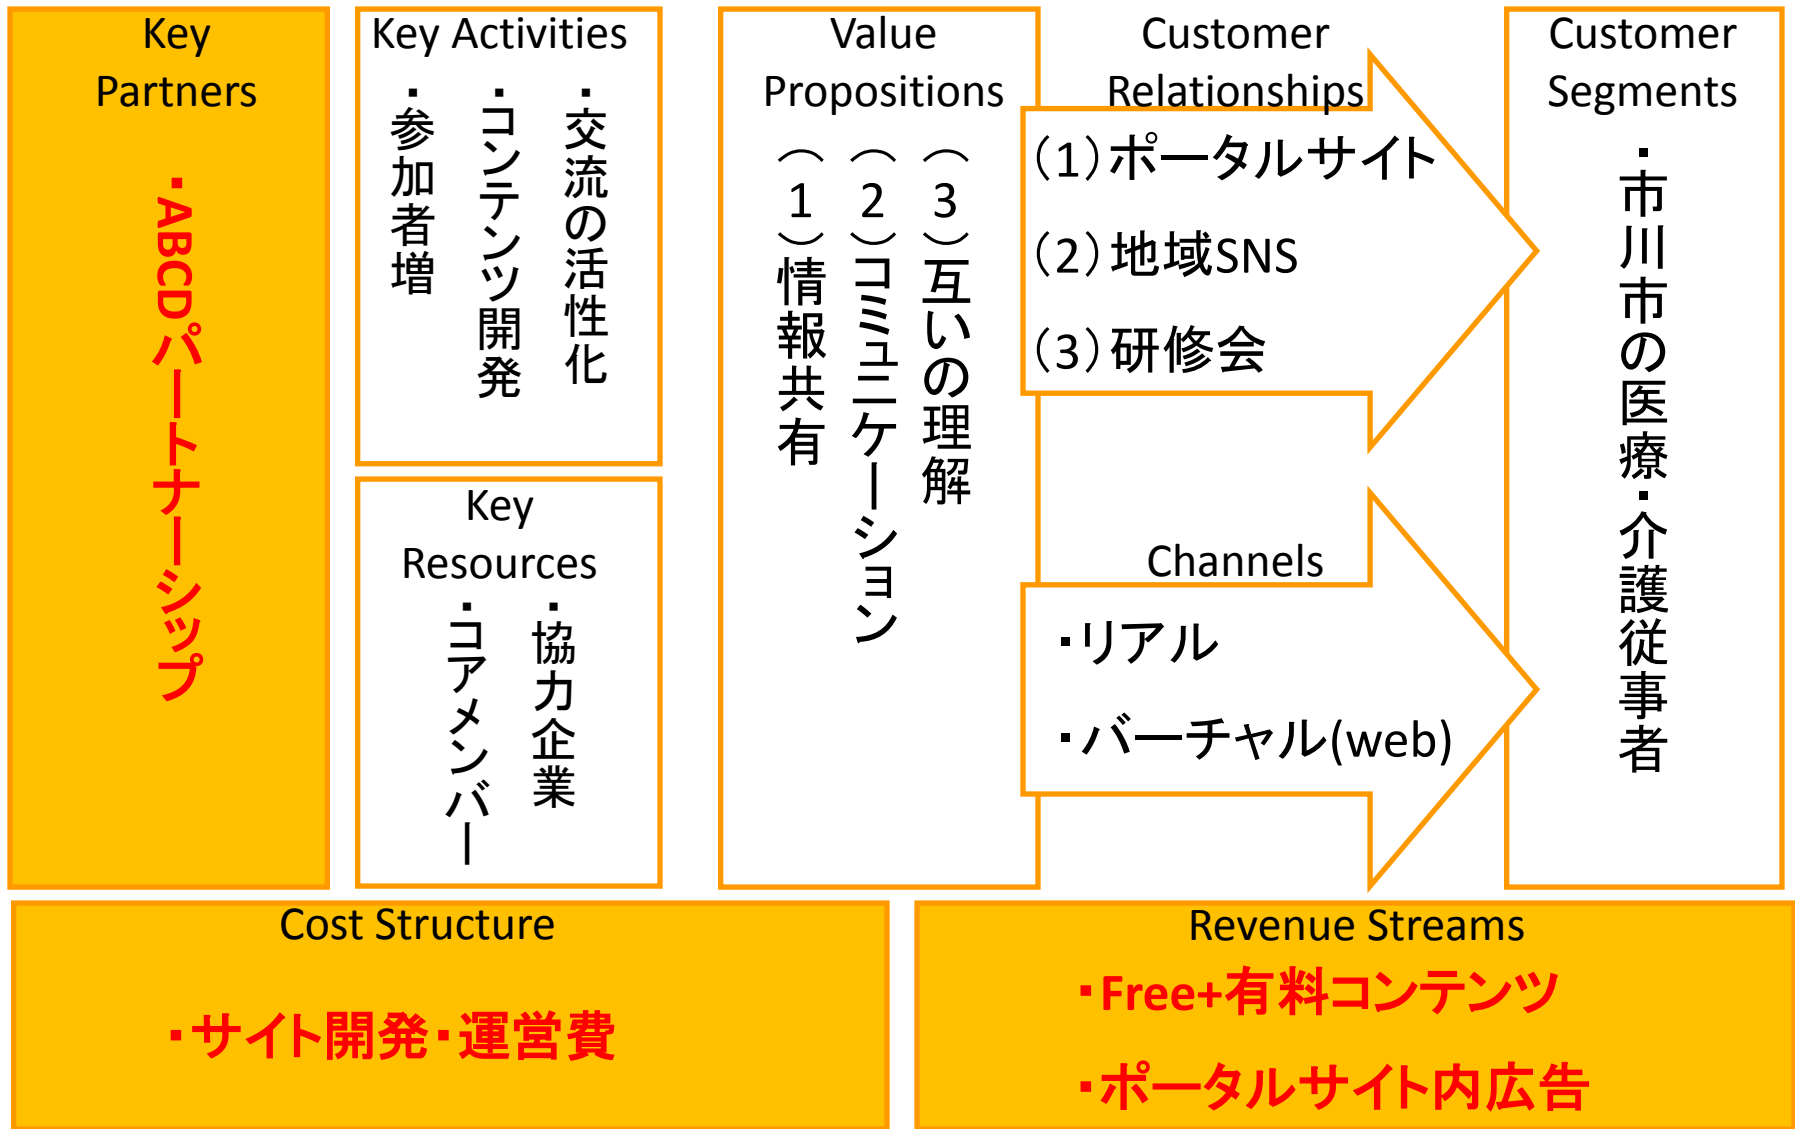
Key Partners

・ABCDパートナーシップ

Key Activities

・交流の活性化

・コンテンツ開発

・参加者増

Key Resources

・協力企業

・コアメンバー

Value Propositions

（1）情報共有

（2）コミュニケーション

（3）互いの理解

Customer Relationships

(1)ポータルサイト

(2)地域SNS

(3)研修会

Channels

・リアル

・バーチャル(web)

Customer Segments

・市川市の医療・介護従事者

Cost Structure

・サイト開発・運営費

Revenue Streams

・Free+有料コンテンツ

・ポータルサイト内広告